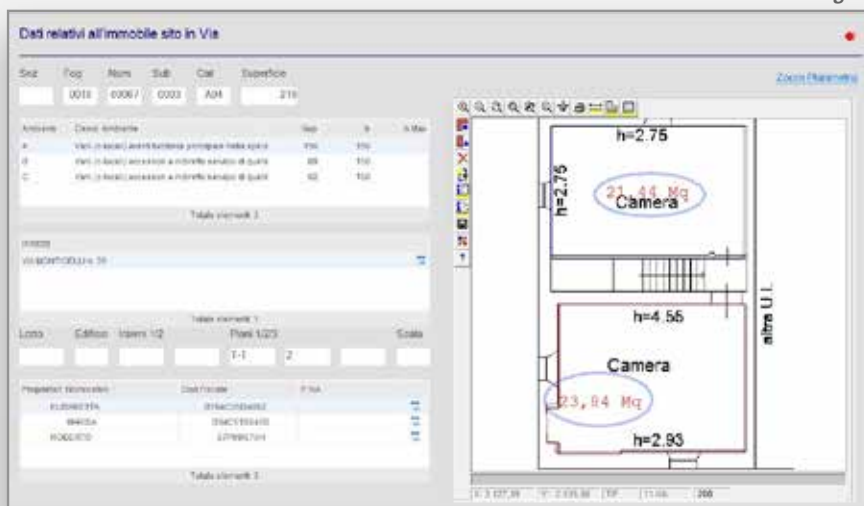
Dati relativi all'immobile sito in Via

Sez Fog Num Sub Cat Superficie

0018 00067 0003 A04 210

Zoom Planimetria

| Ambiente | Descr. Ambiente | Sup | % | h Max |
|---|---|---|---|---|
| A | Vani (rilevati) aventi funzione principale nella specie | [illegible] | 100 | |
| B | Vani (rilevati) accessori a indiretto servizio di quelli | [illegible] | 100 | |
| C | Vani (rilevati) accessori a indiretto servizio di quelli | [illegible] | 100 | |

Totale elementi 3

Indirizzi

VIA MONTORSOLI n. 39

Totale elementi 1

Lotto Edificio Interni 1/2 Piani 1/2/3 Scala

T-1 2

| Proprietari Immobile | Cod Fiscale | P.IVA |
|---|---|---|
| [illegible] | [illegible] | |
| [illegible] | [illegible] | |
| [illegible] | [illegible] | |

Totale elementi 3

h=2.75

h=2.75

21,44 Mq

Camera

h=4.56

altra U.I.

Camera

23,94 Mq

h=2.93

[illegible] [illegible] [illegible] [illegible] 200